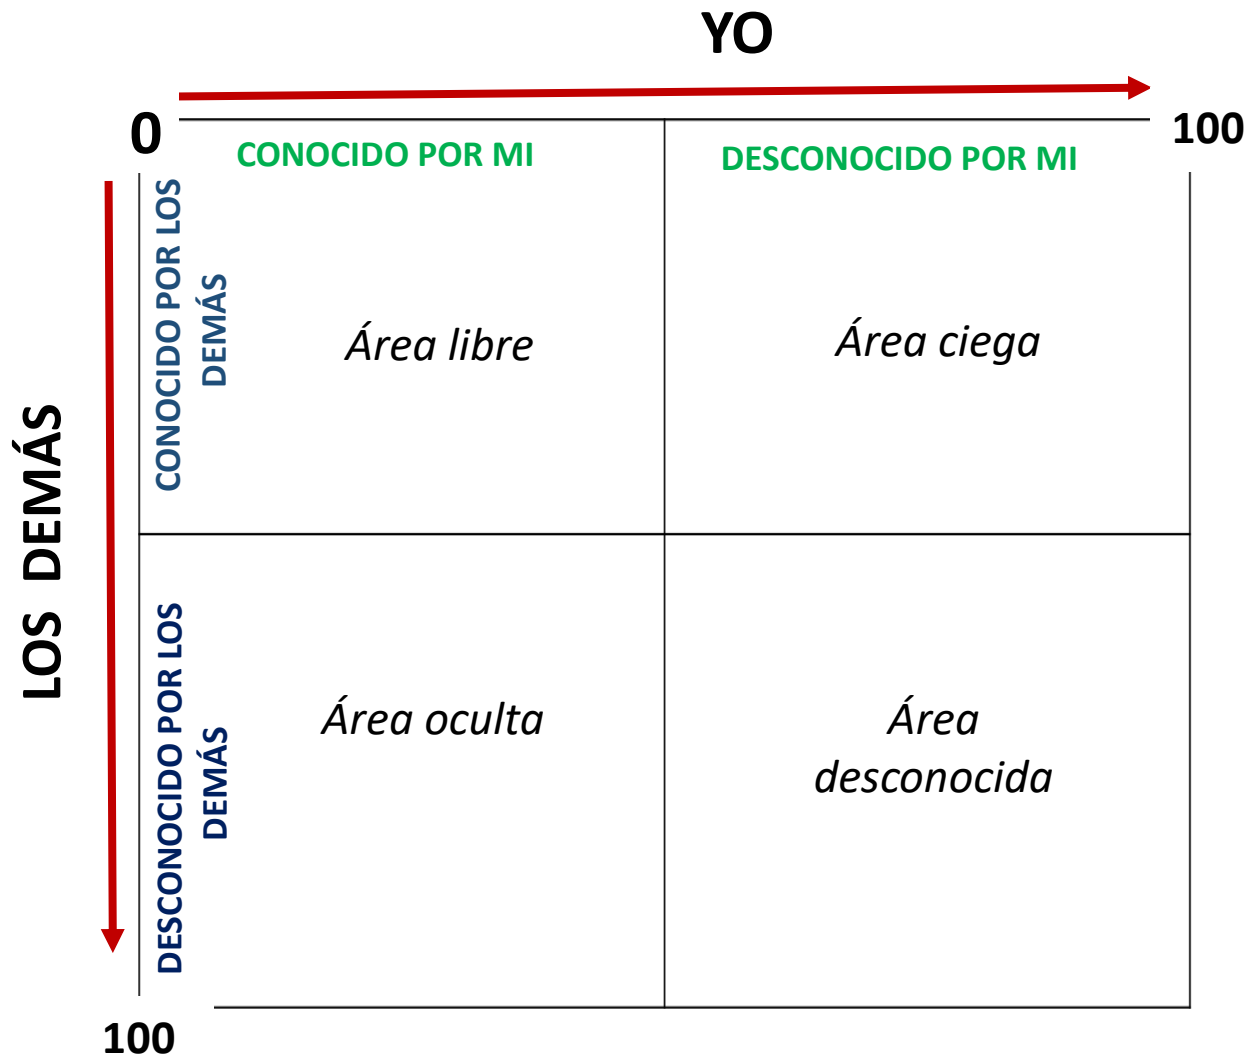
YO

0

100

LOS DEMÁS

100

| | CONOCIDO POR MI | DESCONOCIDO POR MI |
|---|---|---|
| CONOCIDO POR LOS DEMÁS | *Área libre* | *Área ciega* |
| DESCONOCIDO POR LOS DEMÁS | *Área oculta* | *Área desconocida* |